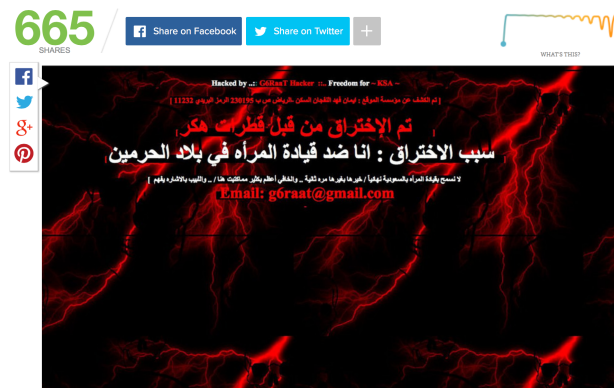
665
SHARES

Share on Facebook

Share on Twitter

+

WHAT'S THIS?

Hacked by ..: G6RaaT Hacker :.. Freedom for – KSA –

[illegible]

تم الإختراق من قبل قطرات هكر

سبب الاختراق : انا ضد قيادة المرأه في بلاد الحرمين

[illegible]

Email: g6raat@gmail.com